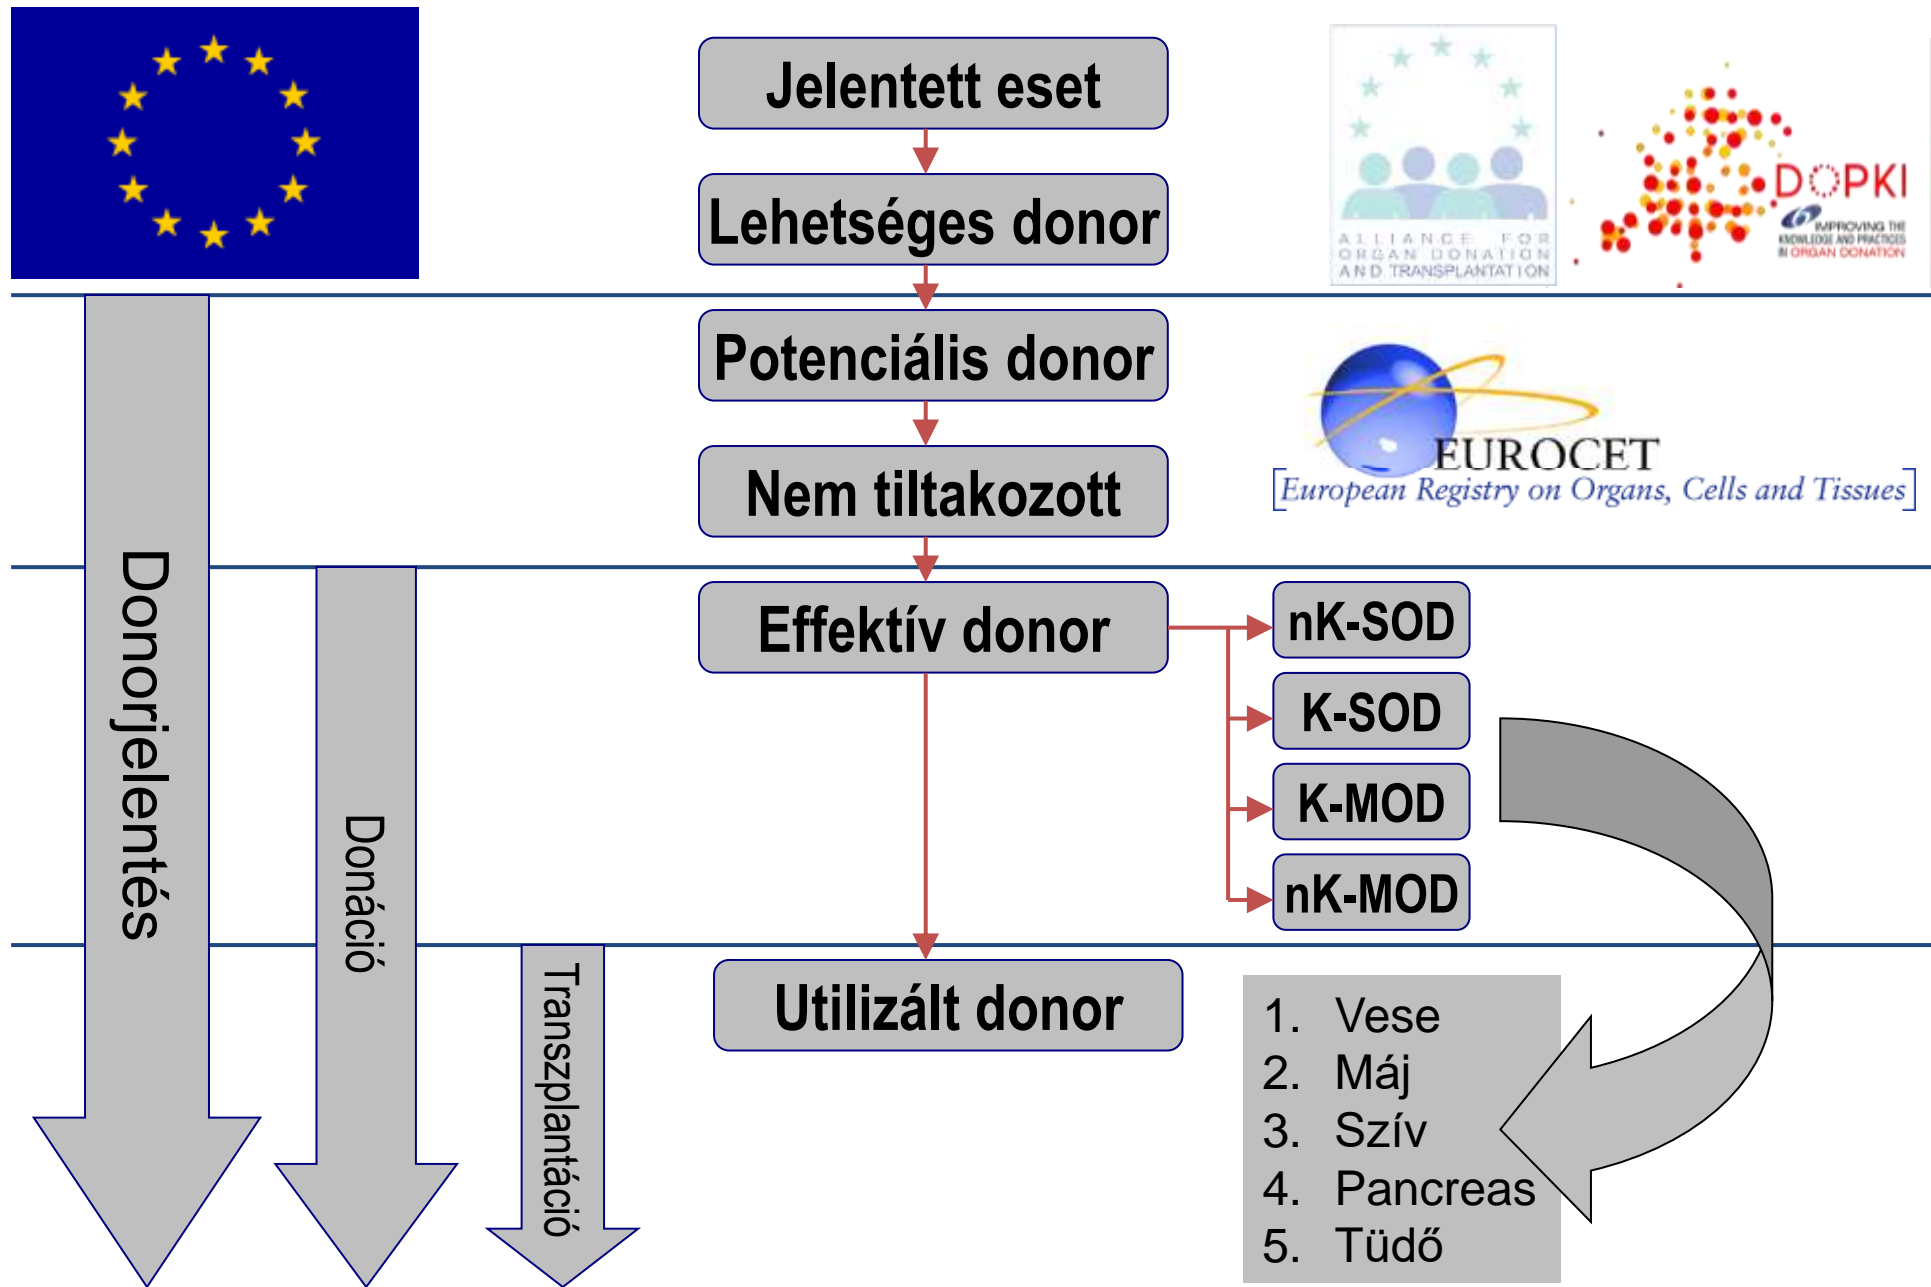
Jelentett eset

Lehetséges donor

ALLIANCE FOR ORGAN DONATION AND TRANSPLANTATION

DOPKI
IMPROVING THE KNOWLEDGE AND PRACTICES IN ORGAN DONATION

Potenciális donor

Nem tiltakozott

EUROCET
[European Registry on Organs, Cells and Tissues]

Effektív donor

nK-SOD

K-SOD

K-MOD

nK-MOD

Utilizált donor

1. Vese
2. Máj
3. Szív
4. Pancreas
5. Tüdő

Donorjelentés

Donáció

Transzplantáció